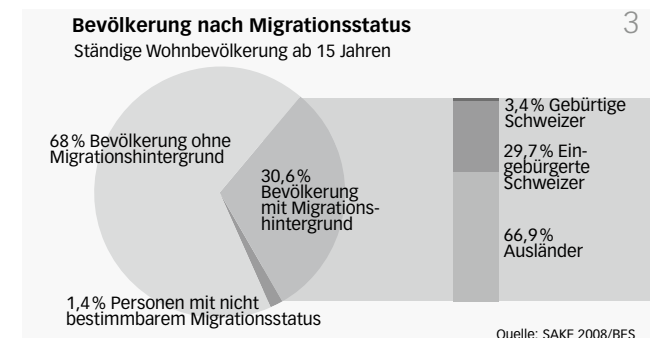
Bevölkerung nach Migrationsstatus

3

Ständige Wohnbevölkerung ab 15 Jahren

68 % Bevölkerung ohne Migrationshintergrund

30,6 % Bevölkerung mit Migrationshintergrund

1,4 % Personen mit nicht bestimmbarem Migrationsstatus

3,4 % Gebürtige Schweizer

29,7 % Eingebürgerte Schweizer

66,9 % Ausländer

Quelle: SAKE 2008/BFS